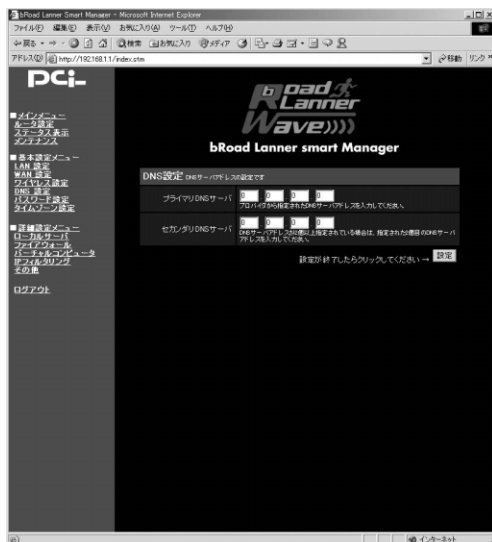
bRoad Lanner Smart Manager - Microsoft Internet Explorer

ファイル(F) 編集(E) 表示(V) お気に入り(A) ツール(T) ヘルプ(H)

← 戻る → 検索 お気に入り メディア

アドレス(D) http://192.168.1.1/index.stm

移動 リンク

PCi

■メインメニュー
ルータ設定
ステータス表示
メンテナンス

■基本設定メニュー
LAN 設定
WAN 設定
ワイヤレス設定
DNS 設定
パスワード設定
タイムゾーン設定

■詳細設定メニュー
ローカルサーバ
ファイアウォール
バーチャルコンピュータ
IPフィルタリング
その他

ログアウト

bRoad Lanner Wave

bRoad Lanner smart Manager

DNS設定 DNSサーバアドレスの設定です

| プライマリDNSサーバ | 0 . 0 . 0 . 0 プロバイダから指定されたDNSサーバアドレスを入力してください。 |
|---|---|
| セカンダリDNSサーバ | 0 . 0 . 0 . 0 DNSサーバアドレスが複数以上指定されている場合は、指定された2番目のDNSサーバアドレスを入力してください。 |

設定が終了したらクリックしてください → 設定

インターネット